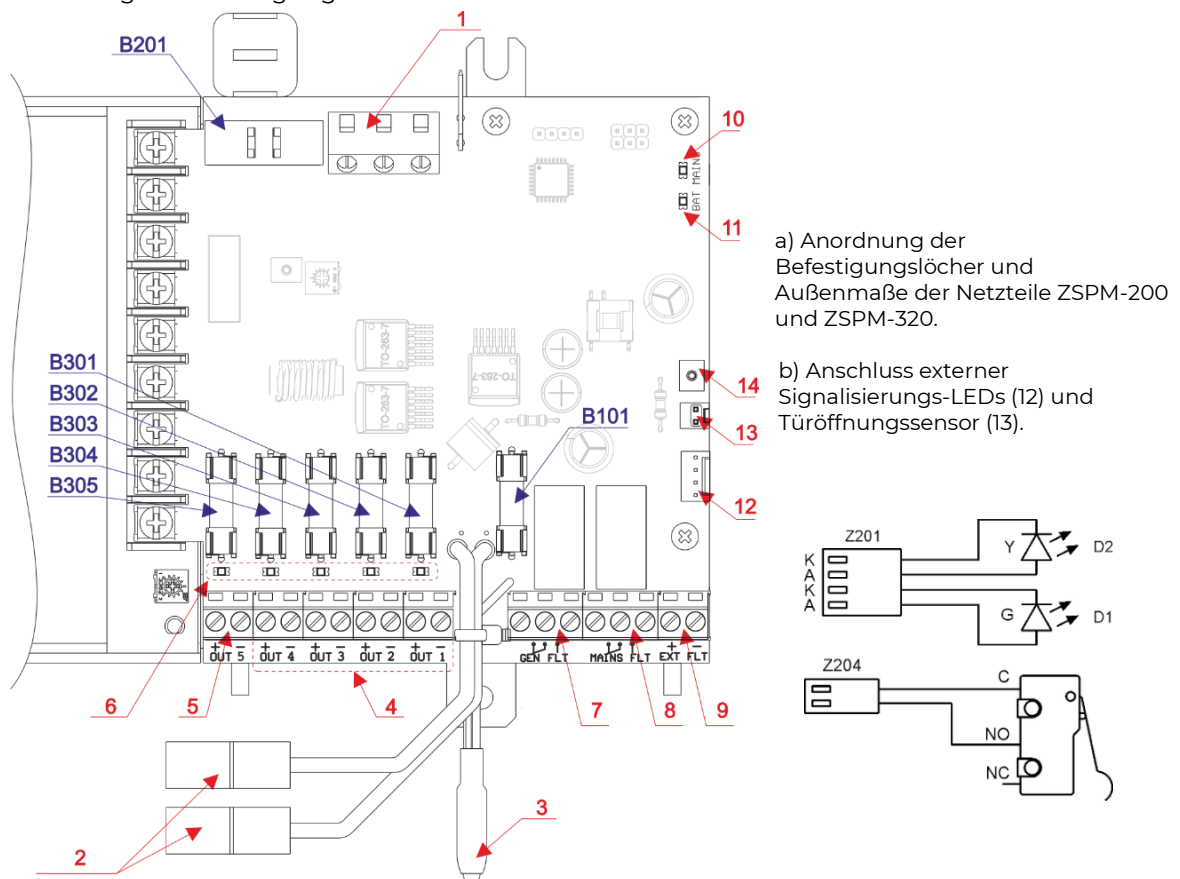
B201
1
10
MAINS
BAT
11
a) Anordnung der Befestigungslöcher und Außenmaße der Netzteile ZSPM-200 und ZSPM-320.
b) Anschluss externer Signalisierungs-LEDs (12) und Türöffnungssensor (13).
TO-263-7
TO-263-7
TO-263-7
B301
B302
B303
B304
B305
B101
14
13
12
Z201
K
A
K
A
Y
D2
G
D1
Z204
C
NO
NC
+ OUT 5 −
+ OUT 4 −
+ OUT 3 −
+ OUT 2 −
+ OUT 1 −
GEN FLT
MAINS FLT
+ EXT − FLT
6
5
4
7
8
9
2
3